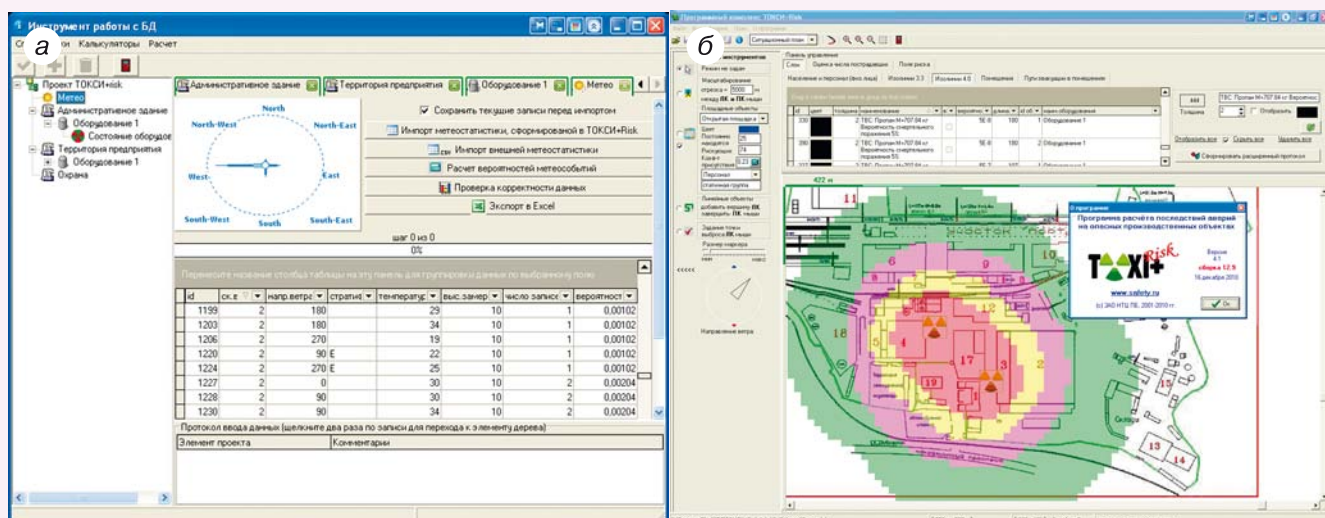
Инструмент работы с БД

а

Калькуляторы Расчет

Проект ТОКСИ+risk
Метео
Административное здание
Оборудование 1
Состояние оборудо
Территория предприятия
Оборудование 1
Охрана

Административное здание
Территория предприятия
Оборудование 1
Метео

North
North-West
North-East
West
East
South-West
South
South-East

Сохранить текущие записи перед импортом
Импорт метеостатистики, сформированной в ТОКСИ+Risk
Импорт внешней метеостатистики
Расчет вероятностей метеособытий
Проверка корректности данных
Экспорт в Excel

шаг 0 из 0
0%

Перенесите название столбца таблицы на эту панель для группировки данных по выбранному полю

| id | ск.в | напр.ветра | стратиф | температу | выс.замер | число записе | вероятност |
|---|---|---|---|---|---|---|---|
| 1199 | 2 | 180 | | 29 | 10 | 1 | 0,00102 |
| 1203 | 2 | 180 | | 34 | 10 | 1 | 0,00102 |
| 1206 | 2 | 270 | | 19 | 10 | 1 | 0,00102 |
| 1220 | 2 | 90 | E | 22 | 10 | 1 | 0,00102 |
| 1224 | 2 | 270 | E | 25 | 10 | 1 | 0,00102 |
| 1227 | 2 | 0 | | 30 | 10 | 2 | 0,00204 |
| 1228 | 2 | 90 | | 30 | 10 | 2 | 0,00204 |
| 1230 | 2 | 90 | | 34 | 10 | 2 | 0,00204 |

Протокол ввода данных (щелкните два раза по записи для перехода к элементу дерева)
Элемент проекта
Комментарии

Программный комплекс ТОКСИ+Risk

б

Ситуационный план

Панель управления
Слои
Оценка числа пострадавших
Поиск

Население и персонал (все лица)
Изолинии 3.3
Изолинии 4.0
Помещения
Пути эвакуации в помещения

Масштабирование
Цвет
Положение
Персонал
Линейные объекты
Задание точек выброса
Размер маркера
Направление ветра

422 м

ТВС Пропан М=707.84 кг

Отобразить все
Скрыть все
Удалить все
Сформировать расширенный протокол

О программе
Программа расчёта последствий аварий на опасных производственных объектах
TOXI+ Risk
Версия 4.1
сборка 12.5
16 декабря 2010
www.safety.ru
(c) ЗАО НТЦ ПБ, 2001-2010 гг.
Ok

11
9
10
18
4
17
3
5
19
15
13
14
1
2